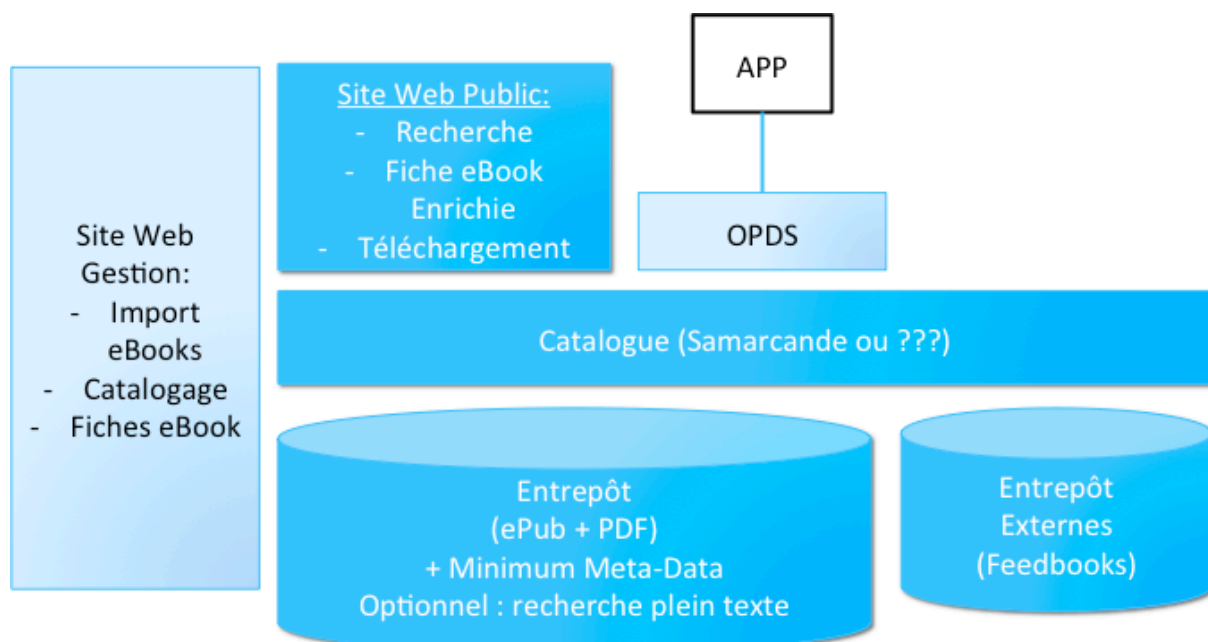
Site Web Gestion:
- Import eBooks
- Catalogage
- Fiches eBook

Site Web Public:
- Recherche
- Fiche eBook Enrichie
- Téléchargement

APP

OPDS

Catalogue (Samarcande ou ???)

Entrepôt
(ePub + PDF)
+ Minimum Meta-Data
Optionnel : recherche plein texte

Entrepôt
Externes
(Feedbooks)